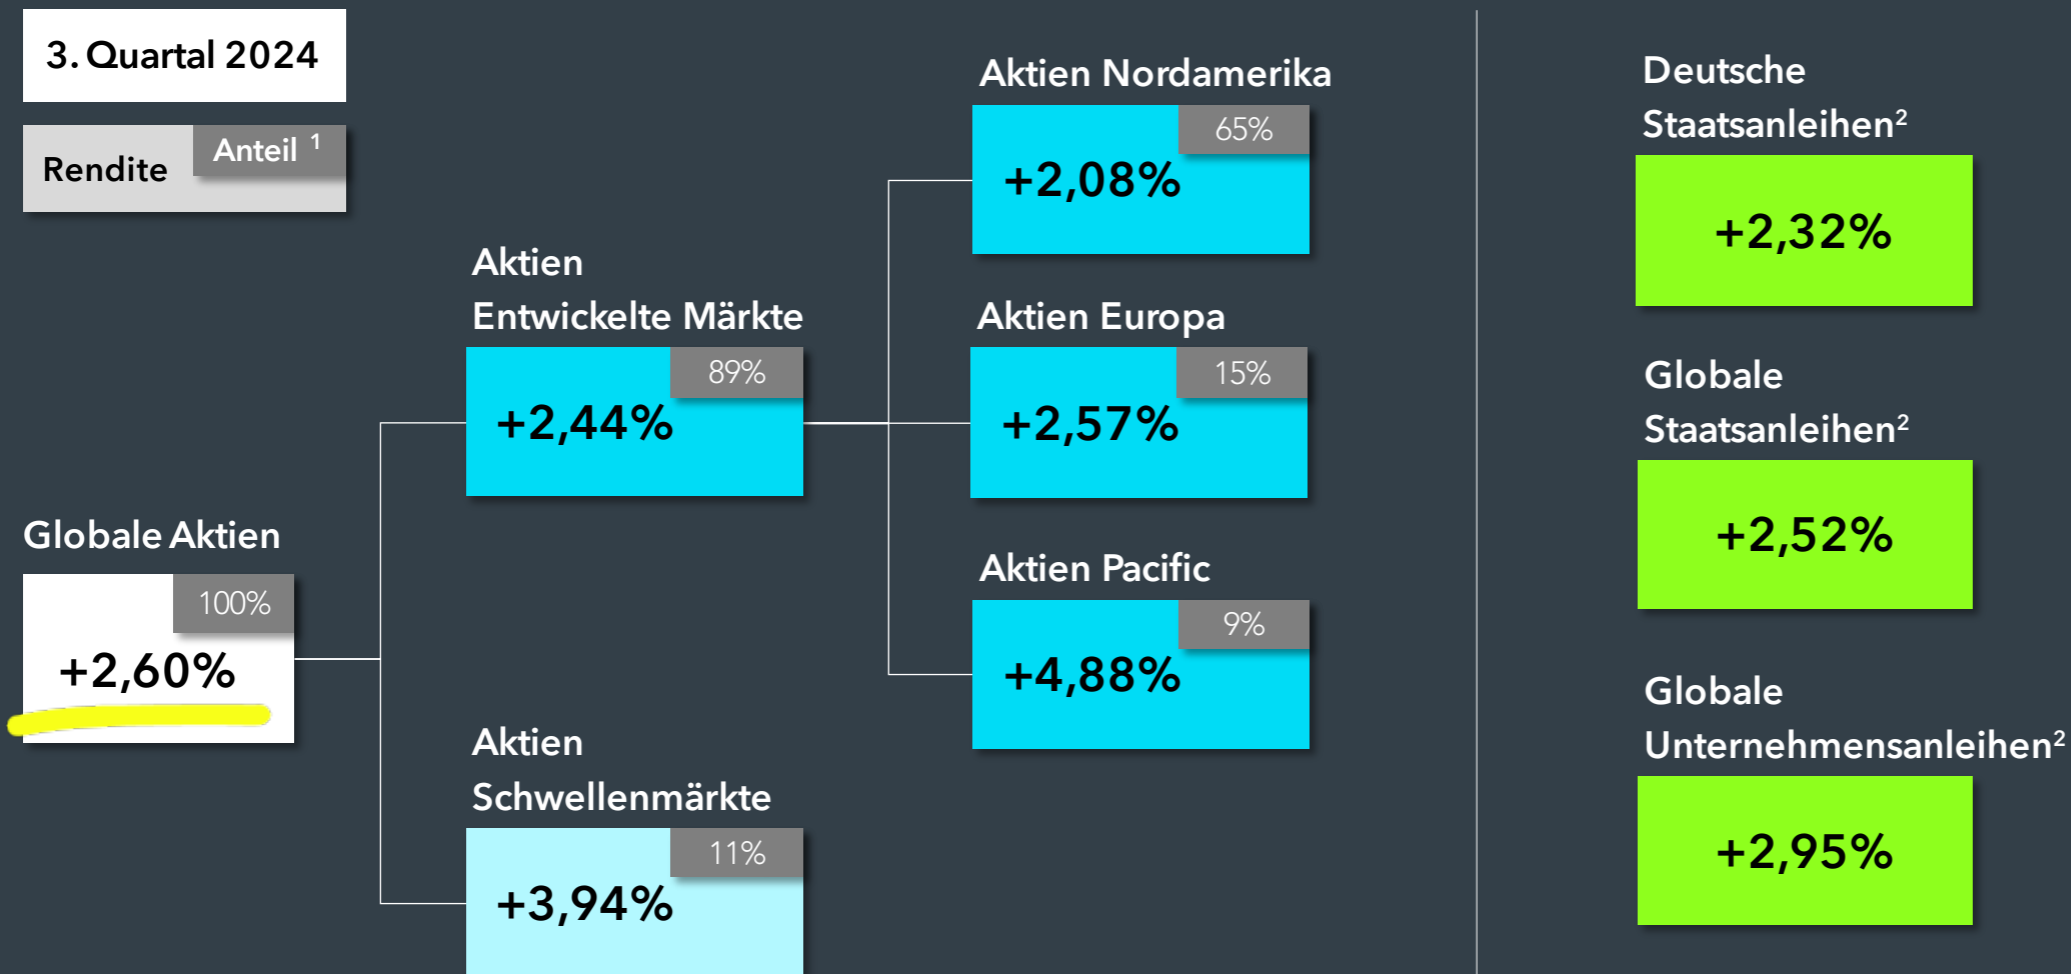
3. Quartal 2024

Rendite

Anteil $^1$

Globale Aktien

100%

+2,60%

Aktien Entwickelte Märkte

89%

+2,44%

Aktien Schwellenmärkte

11%

+3,94%

Aktien Nordamerika

65%

+2,08%

Aktien Europa

15%

+2,57%

Aktien Pacific

9%

+4,88%

Deutsche Staatsanleihen$^2$

+2,32%

Globale Staatsanleihen$^2$

+2,52%

Globale Unternehmensanleihen$^2$

+2,95%